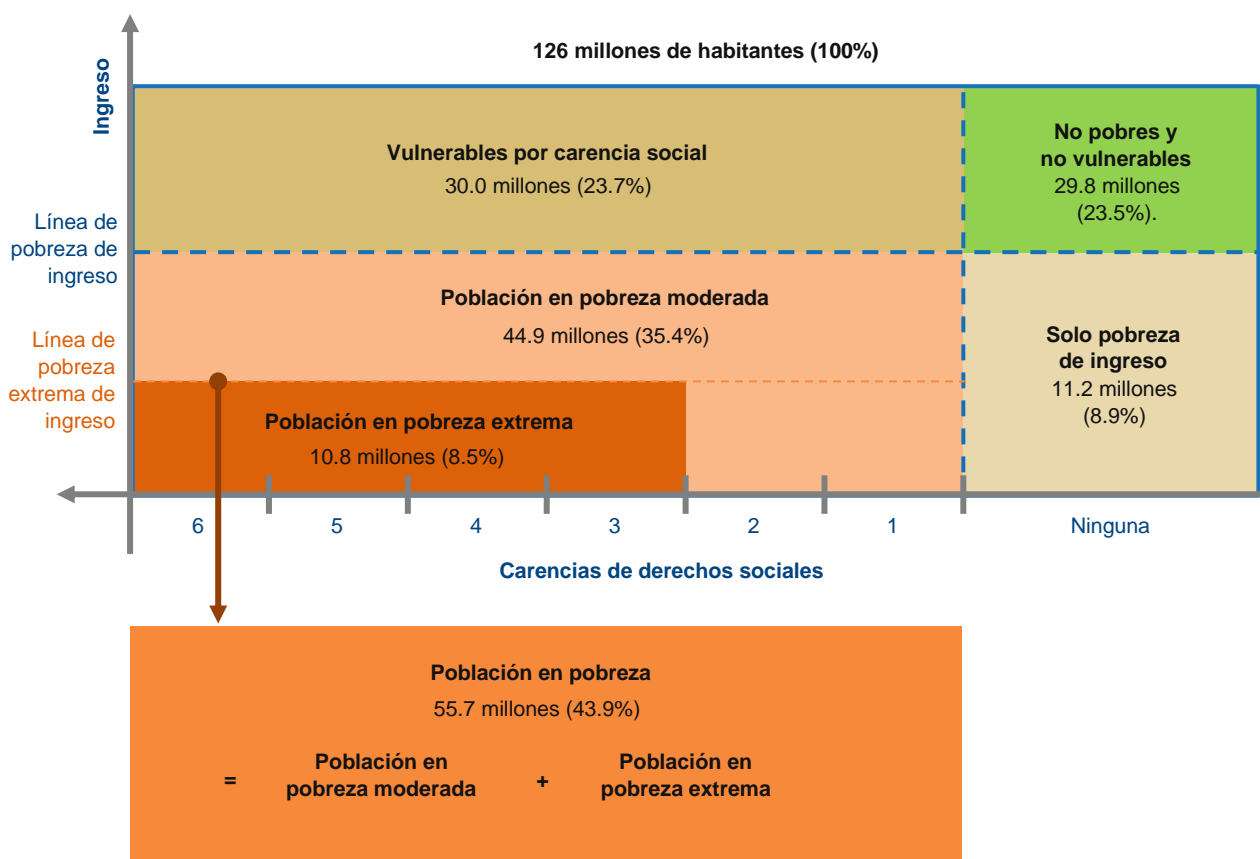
126 millones de habitantes (100%)

Ingreso

Línea de pobreza de ingreso

Línea de pobreza extrema de ingreso

Vulnerables por carencia social
30.0 millones (23.7%)

No pobres y no vulnerables
29.8 millones (23.5%).

Población en pobreza moderada
44.9 millones (35.4%)

Solo pobreza de ingreso
11.2 millones (8.9%)

Población en pobreza extrema
10.8 millones (8.5%)

6 5 4 3 2 1 Ninguna

Carencias de derechos sociales

Población en pobreza
55.7 millones (43.9%)

= Población en pobreza moderada + Población en pobreza extrema